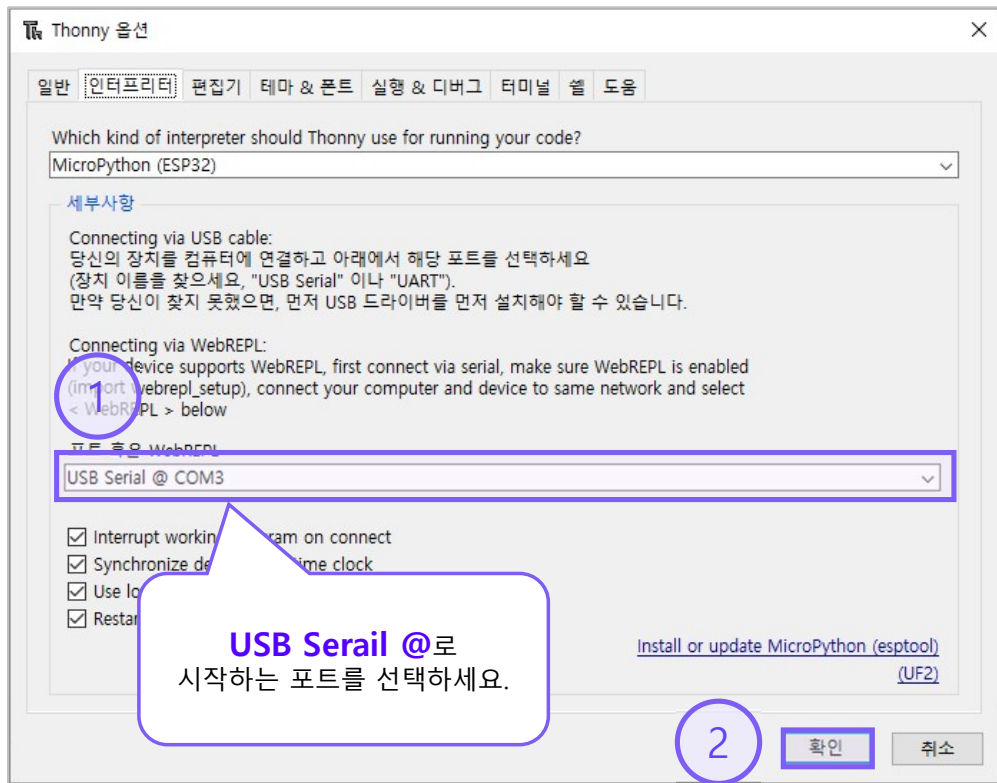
Thonny 옵션

일반 인터프리터 편집기 테마 & 폰트 실행 & 디버그 터미널 쉘 도움

Which kind of interpreter should Thonny use for running your code?

MicroPython (ESP32)

세부사항

Connecting via USB cable:
당신의 장치를 컴퓨터에 연결하고 아래에서 해당 포트를 선택하세요
(장치 이름를 찾으세요, "USB Serial" 이나 "UART").
만약 당신이 찾지 못했으면, 먼저 USB 드라이버를 먼저 설치해야 할 수 있습니다.

Connecting via WebREPL:
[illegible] your device supports WebREPL, first connect via serial, make sure WebREPL is enabled (im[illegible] webrepl_setup), connect your computer and device to same network and select < WebREPL > below

1

포트 혹은 WebREPL

USB Serial @ COM3

Interrupt workin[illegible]ram on connect
Synchronize de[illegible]ime clock
Use lo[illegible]
Resta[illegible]

USB Serail @로
시작하는 포트를 선택하세요.

Install or update MicroPython (esptool)
(UF2)

2

확인

취소